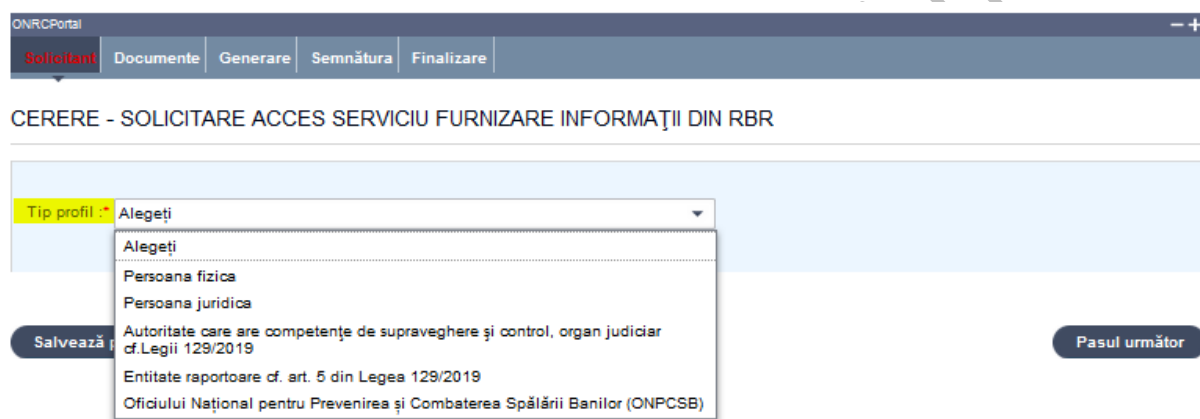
ONRCPortal

Solicitant | Documente | Generare | Semnătura | Finalizare

CERERE - SOLICITARE ACCES SERVICIU FURNIZARE INFORMAŢII DIN RBR

Tip profil :* Alegeți

Alegeți
Persoana fizica
Persoana juridica
Autoritate care are competenţe de supraveghere şi control, organ judiciar cf.Legii 129/2019
Entitate raportoare cf. art. 5 din Legea 129/2019
Oficiului Național pentru Prevenirea și Combaterea Spălării Banilor (ONPCSB)

Salvează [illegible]

Pasul următor